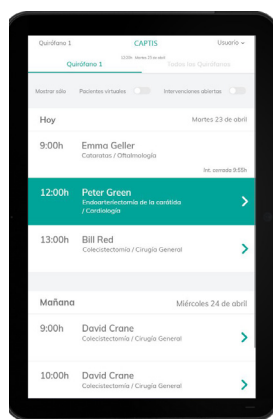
Quirófano 1
CAPTIS
12:04h · Martes 23 de abril
Usuario
Quirófano 1
Todos los Quirófanos
Mostrar sólo
Pacientes virtuales
Intervenciones abiertas

Hoy
Martes 23 de abril

9:00h
Emma Geller
Cataratas / Oftalmología
Int. cerrada 9:55h

12:00h
Peter Green
Endoarterectomía de la carótida / Cardiología

13:00h
Bill Red
Colecistectomía / Cirugía General

Mañana
Miércoles 24 de abril

9:00h
David Crane
Colecistectomía / Cirugía General

10:00h
David Crane
Colecistectomía / Cirugía General